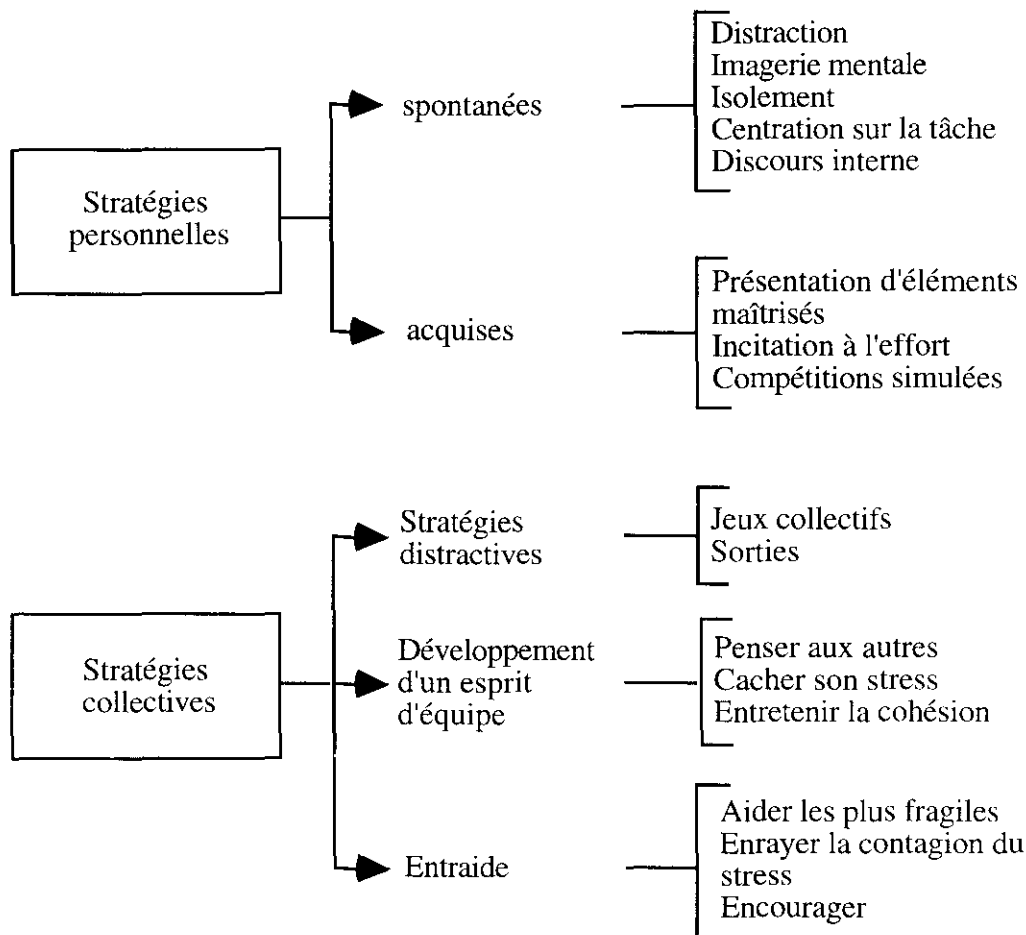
Stratégies personnelles

spontanées

Distraction
Imagerie mentale
Isolement
Centration sur la tâche
Discours interne

acquises

Présentation d'éléments maîtrisés
Incitation à l'effort
Compétitions simulées

Stratégies collectives

Stratégies distractives

Jeux collectifs
Sorties

Développement d'un esprit d'équipe

Penser aux autres
Cacher son stress
Entretenir la cohésion

Entraide

Aider les plus fragiles
Enrayer la contagion du stress
Encourager